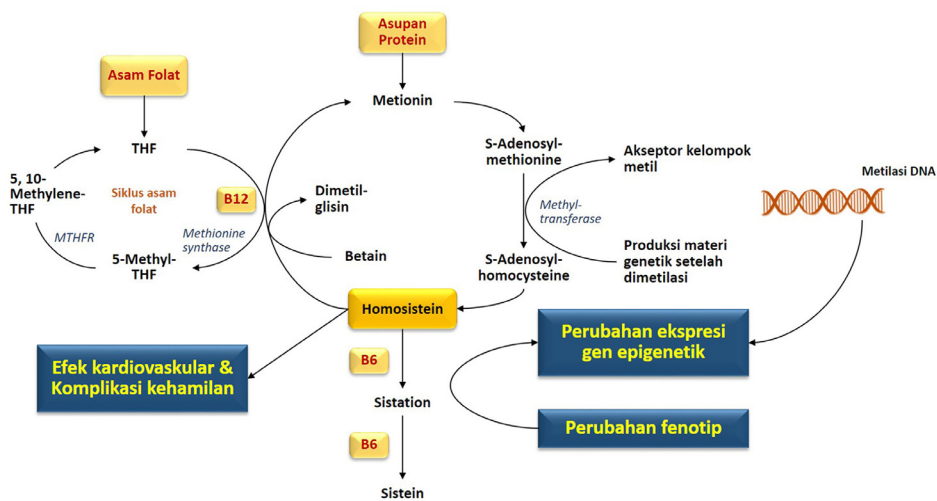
Asupan Protein

Asam Folat

Metionin

THF

5, 10-Methylene-THF

Siklus asam folat

B12

MTHFR

Methionine synthase

5-Methyl-THF

Dimetil-glisin

Betain

S-Adenosyl-methionine

Methyl-transferase

S-Adenosyl-homocysteine

Akseptor kelompok metil

Produksi materi genetik setelah dimetilasi

Metilasi DNA

Homosistein

Efek kardiovaskular & Komplikasi kehamilan

B6

Sistation

B6

Sistein

Perubahan ekspresi gen epigenetik

Perubahan fenotip